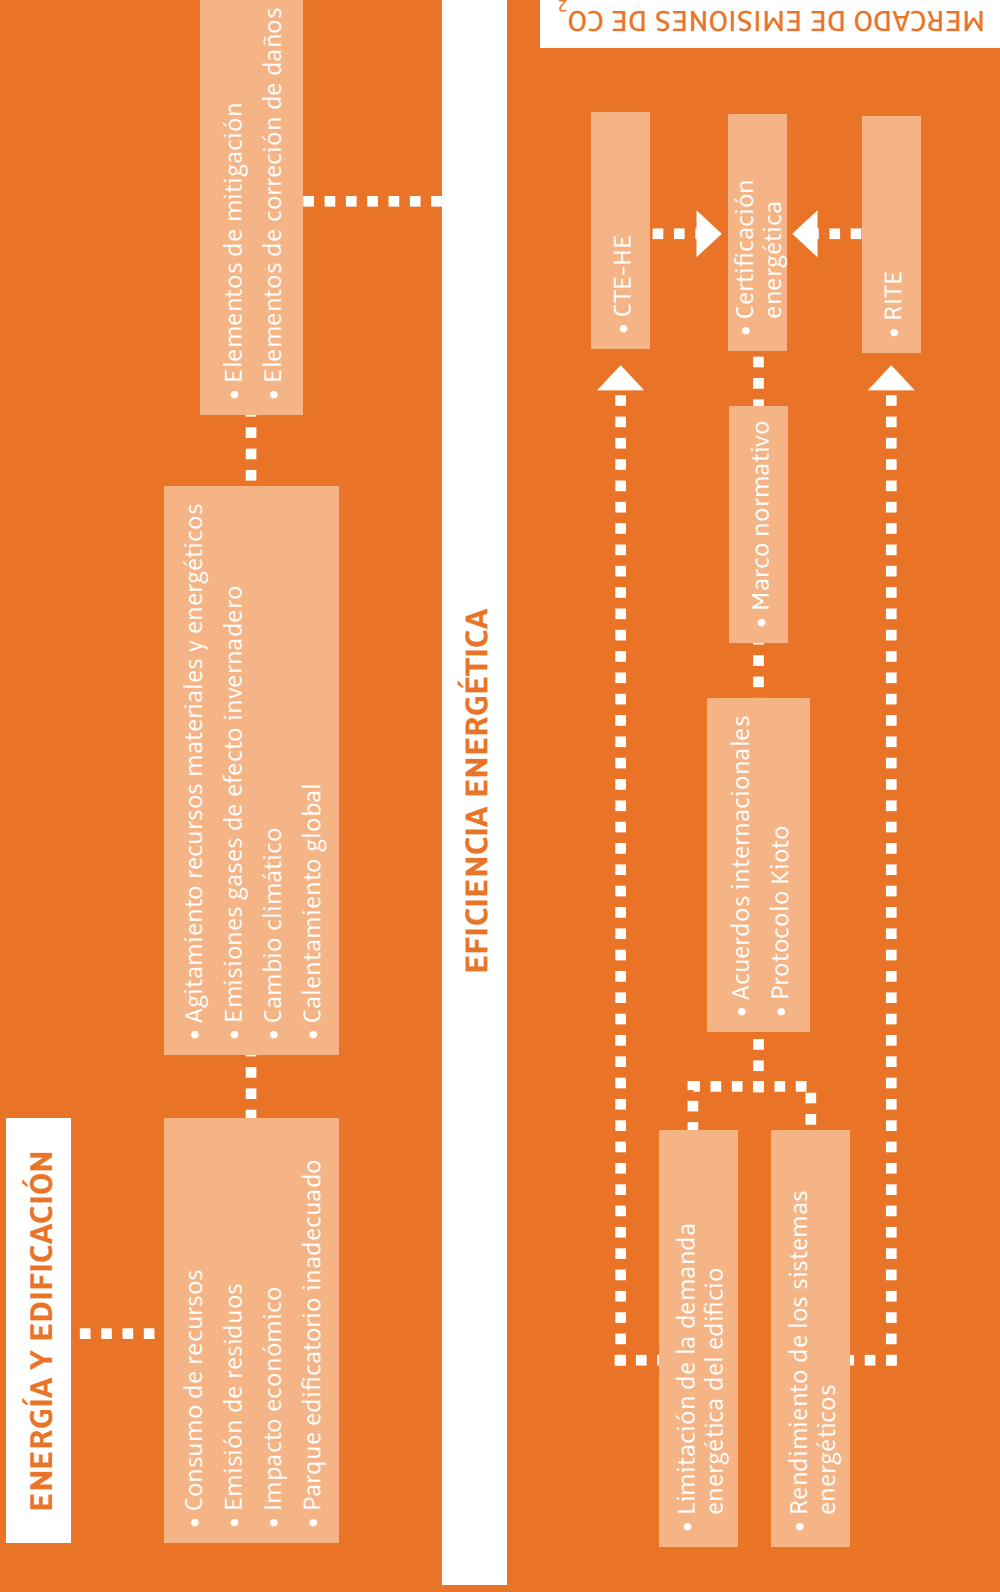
ENERGÍA Y EDIFICACIÓN

• Consumo de recursos
• Emisión de residuos
• Impacto económico
• Parque edificatorio inadecuado

• Agitamiento recursos materiales y energéticos
• Emisiones gases de efecto invernadero
• Cambio climático
• Calentamiento global

• Elementos de mitigación
• Elementos de correción de daños

EFICIENCIA ENERGÉTICA

MERCADO DE EMISIONES DE $CO_2$

• CTE-HE

• Certificación energética

• RITE

• Marco normativo

• Acuerdos internacionales
• Protocolo Kioto

• Limitación de la demanda energética del edificio

• Rendimiento de los sistemas energéticos